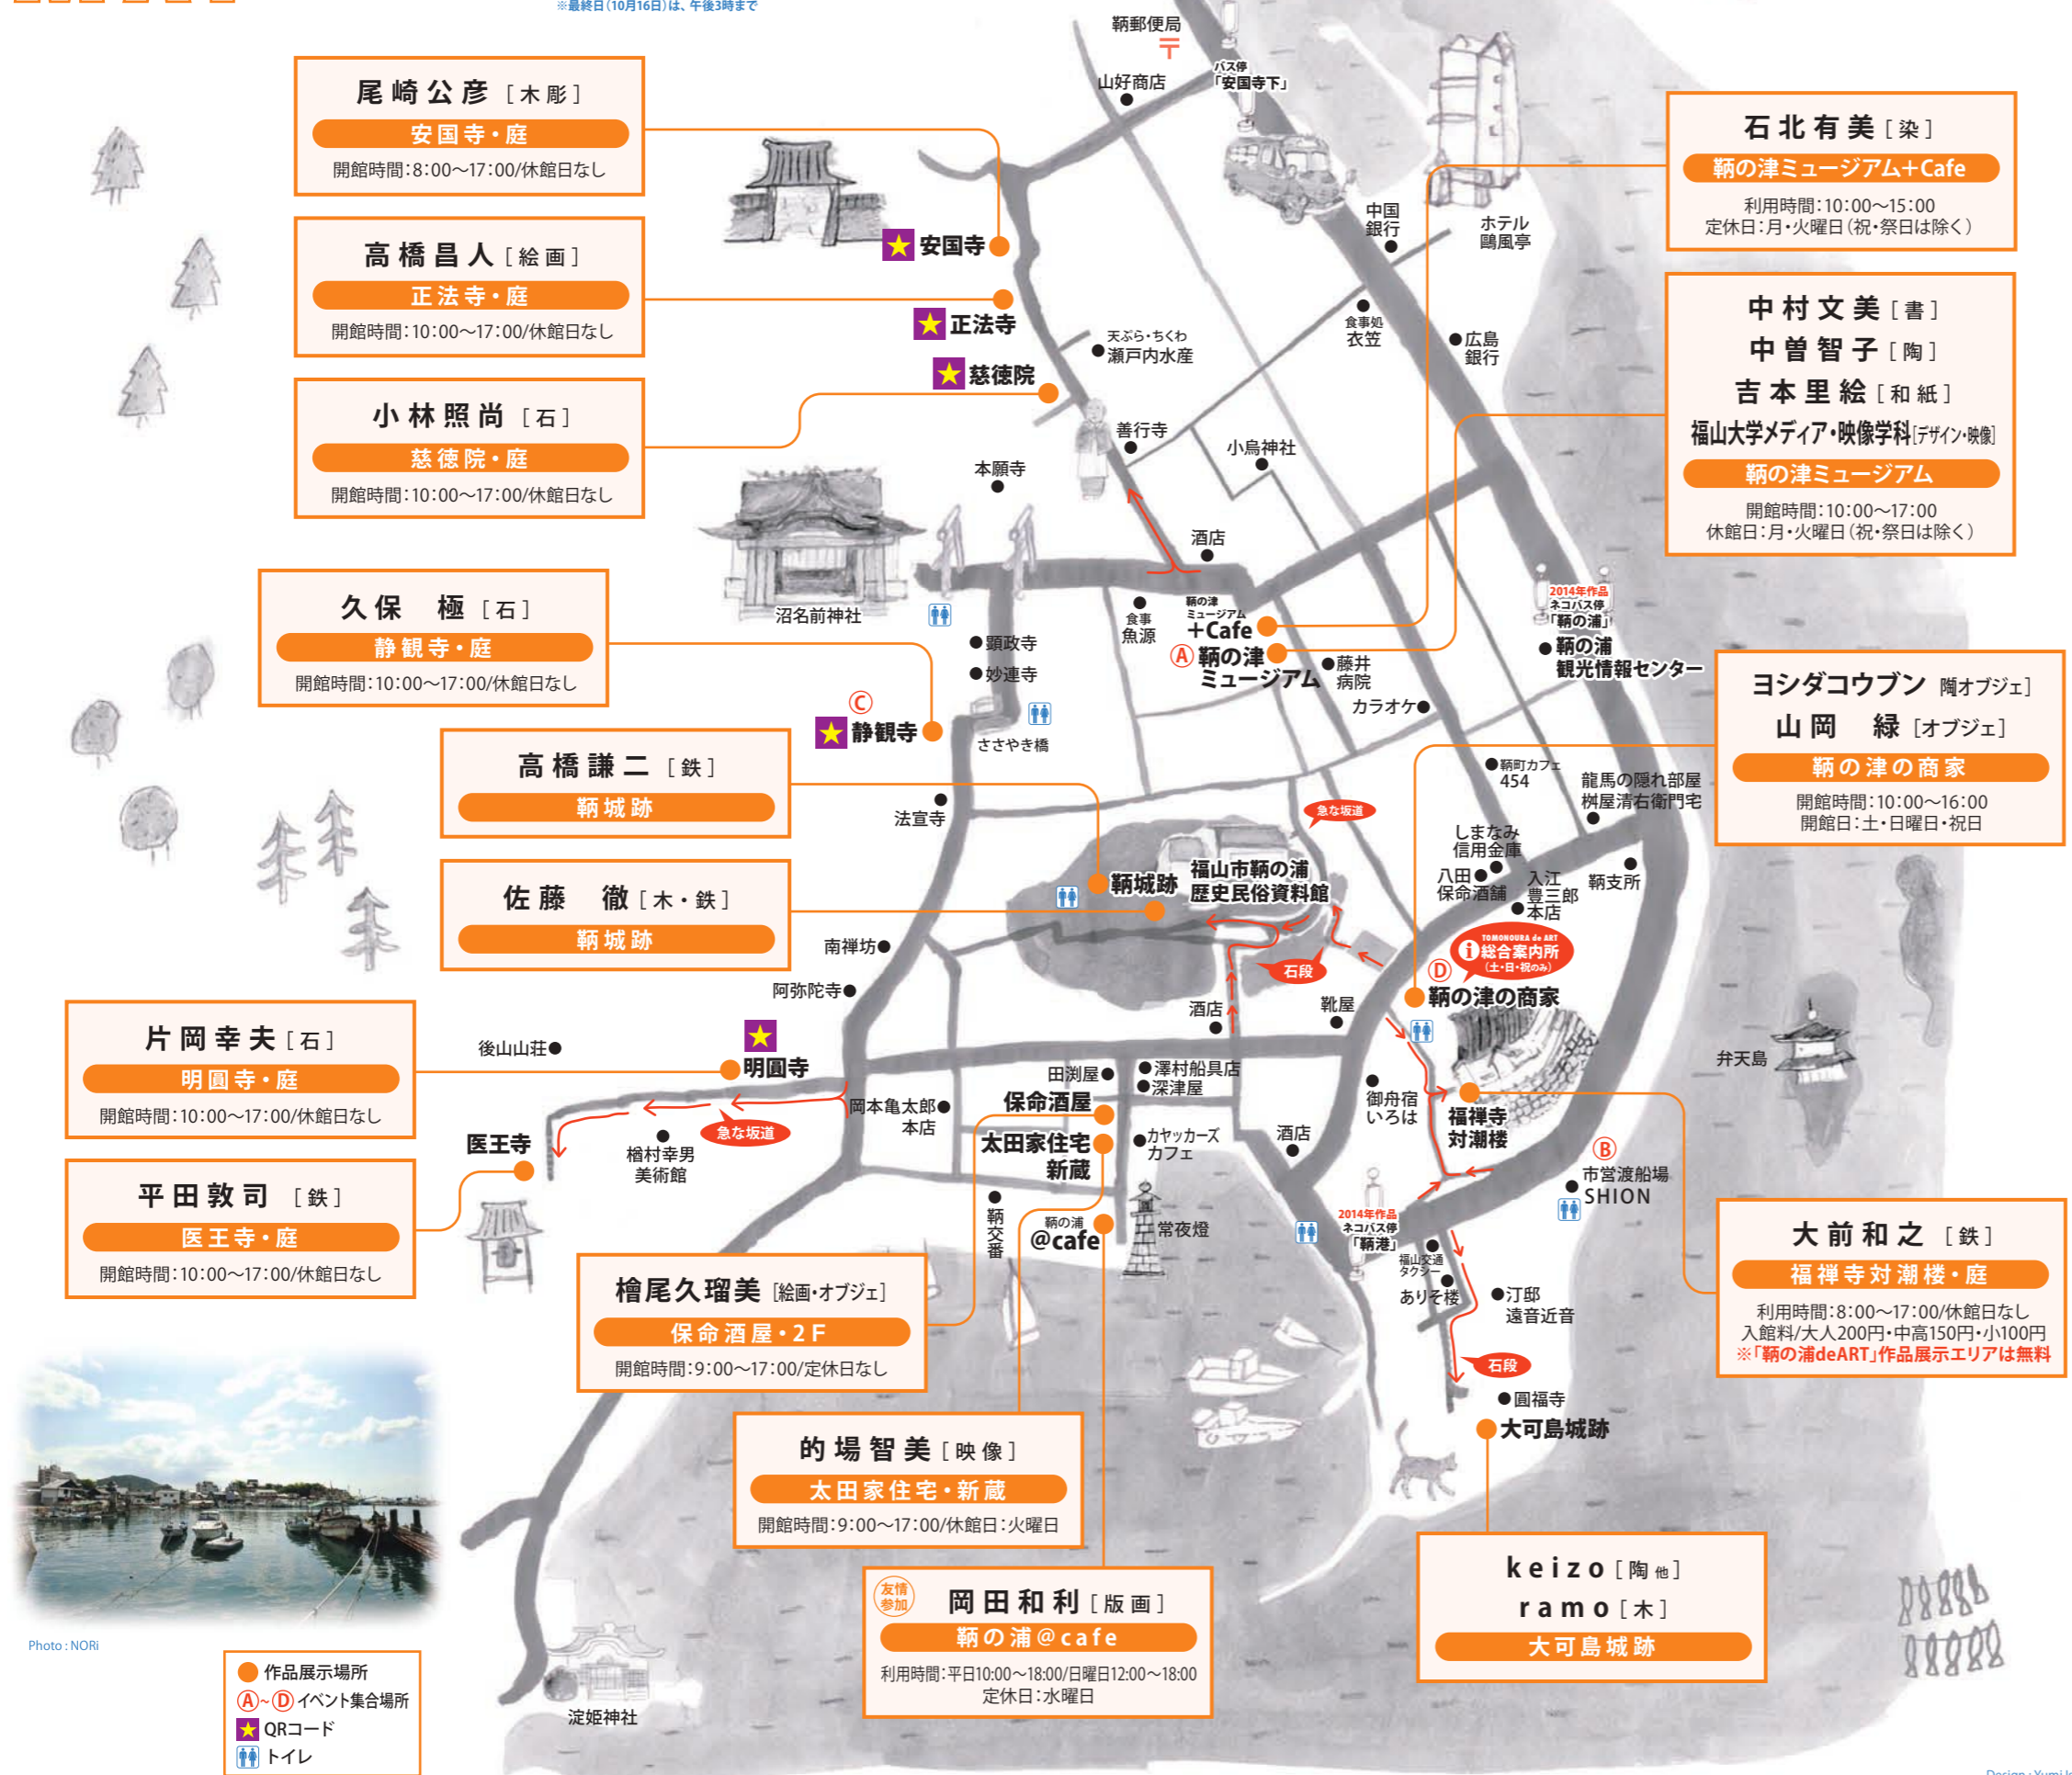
※最終日（10月16日）は、午後3時まで

尾崎公彦［木彫］
安国寺・庭
開館時間：8:00〜17:00/休館日なし

高橋昌人［絵画］
正法寺・庭
開館時間：10:00〜17:00/休館日なし

小林照尚［石］
慈徳院・庭
開館時間：10:00〜17:00/休館日なし

久保　極［石］
静観寺・庭
開館時間：10:00〜17:00/休館日なし

高橋謙二［鉄］
鞆城跡

佐藤　徹［木・鉄］
鞆城跡

片岡幸夫［石］
明圓寺・庭
開館時間：10:00〜17:00/休館日なし

平田敦司［鉄］
医王寺・庭
開館時間：10:00〜17:00/休館日なし

檜尾久瑠美［絵画・オブジェ］
保命酒屋・2F
開館時間：9:00〜17:00/定休日なし

的場智美［映像］
太田家住宅・新蔵
開館時間：9:00〜17:00/休館日：火曜日

友情参加
岡田和利［版画］
鞆の浦＠cafe
利用時間：平日10:00〜18:00/日曜日12:00〜18:00
定休日：水曜日

石北有美［染］
鞆の津ミュージアム+Cafe
利用時間：10:00〜15:00
定休日：月・火曜日（祝・祭日は除く）

中村文美［書］
中曽智子［陶］
吉本里絵［和紙］
福山大学メディア・映像学科［デザイン・映像］
鞆の津ミュージアム
開館時間：10:00〜17:00
休館日：月・火曜日（祝・祭日は除く）

ヨシダコウブン［陶オブジェ］
山岡　緑［オブジェ］
鞆の津の商家
開館時間：10:00〜16:00
開館日：土・日曜日・祝日

大前和之［鉄］
福禅寺対潮楼・庭
利用時間：8:00〜17:00/休館日なし
入館料/大人200円・中高150円・小100円
※「鞆の浦deART」作品展示エリアは無料

keizo［陶 他］
ramo［木］
大可島城跡

鞆郵便局
山好商店
バス停「安国寺下」
中国銀行
ホテル鴎風亭
安国寺
正法寺
慈徳院
天ぷら・ちくわ 瀬戸内水産
食事処 衣笠
広島銀行
善行寺
小烏神社
本願寺
酒店
沼名前神社
顕政寺
妙蓮寺
食事 魚源
鞆の津ミュージアム+Cafe
Ⓐ鞆の津ミュージアム
藤井病院
2014年作品 ネコバス停「鞆の浦」
鞆の浦観光情報センター
カラオケ
Ⓒ静観寺
ささやき橋
法宣寺
鞆町カフェ454
龍馬の隠れ部屋 桝屋清右衛門宅
急な坂道
しまなみ信用金庫
八田保命酒舗
入江豊三郎本店
鞆支所
鞆城跡
福山市鞆の浦歴史民俗資料館
TOMONOURA de ART 総合案内所（土・日・祝のみ）
南禅坊
石段
Ⓓ鞆の津の商家
阿弥陀寺
酒店
靴屋
後山山荘
明圓寺
田渕屋
澤村船具店
深津屋
弁天島
岡本亀太郎本店
保命酒屋
御舟宿いろは
福禅寺対潮楼
急な坂道
医王寺
檜村幸男美術館
太田家住宅新蔵
カヤッカーズカフェ
酒店
Ⓑ市営渡船場 SHION
鞆交番
鞆の浦@cafe
常夜燈
2014年作品 ネコバス停「鞆港」
福山交通タクシー
ありそ楼
汀邸 遠音近音
石段
圓福寺
大可島城跡
淀姫神社
Photo：NORi
作品展示場所
Ⓐ〜Ⓓイベント集合場所
QRコード
トイレ
Design：Yumi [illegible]